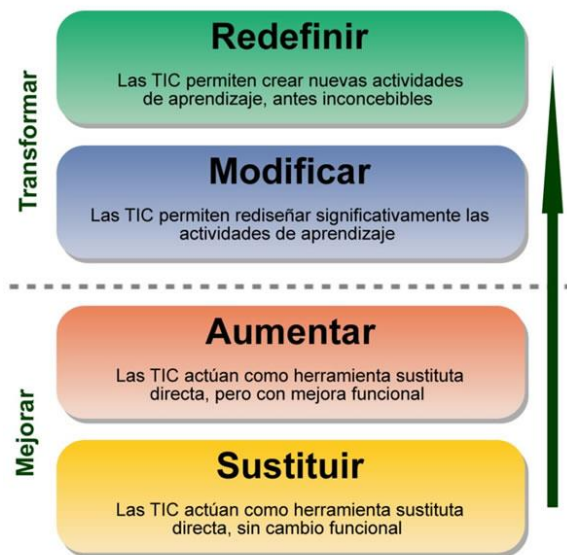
Transformar

Redefinir

Las TIC permiten crear nuevas actividades de aprendizaje, antes inconcebibles

Modificar

Las TIC permiten rediseñar significativamente las actividades de aprendizaje

Mejorar

Aumentar

Las TIC actúan como herramienta sustituta directa, pero con mejora funcional

Sustituir

Las TIC actúan como herramienta sustituta directa, sin cambio funcional